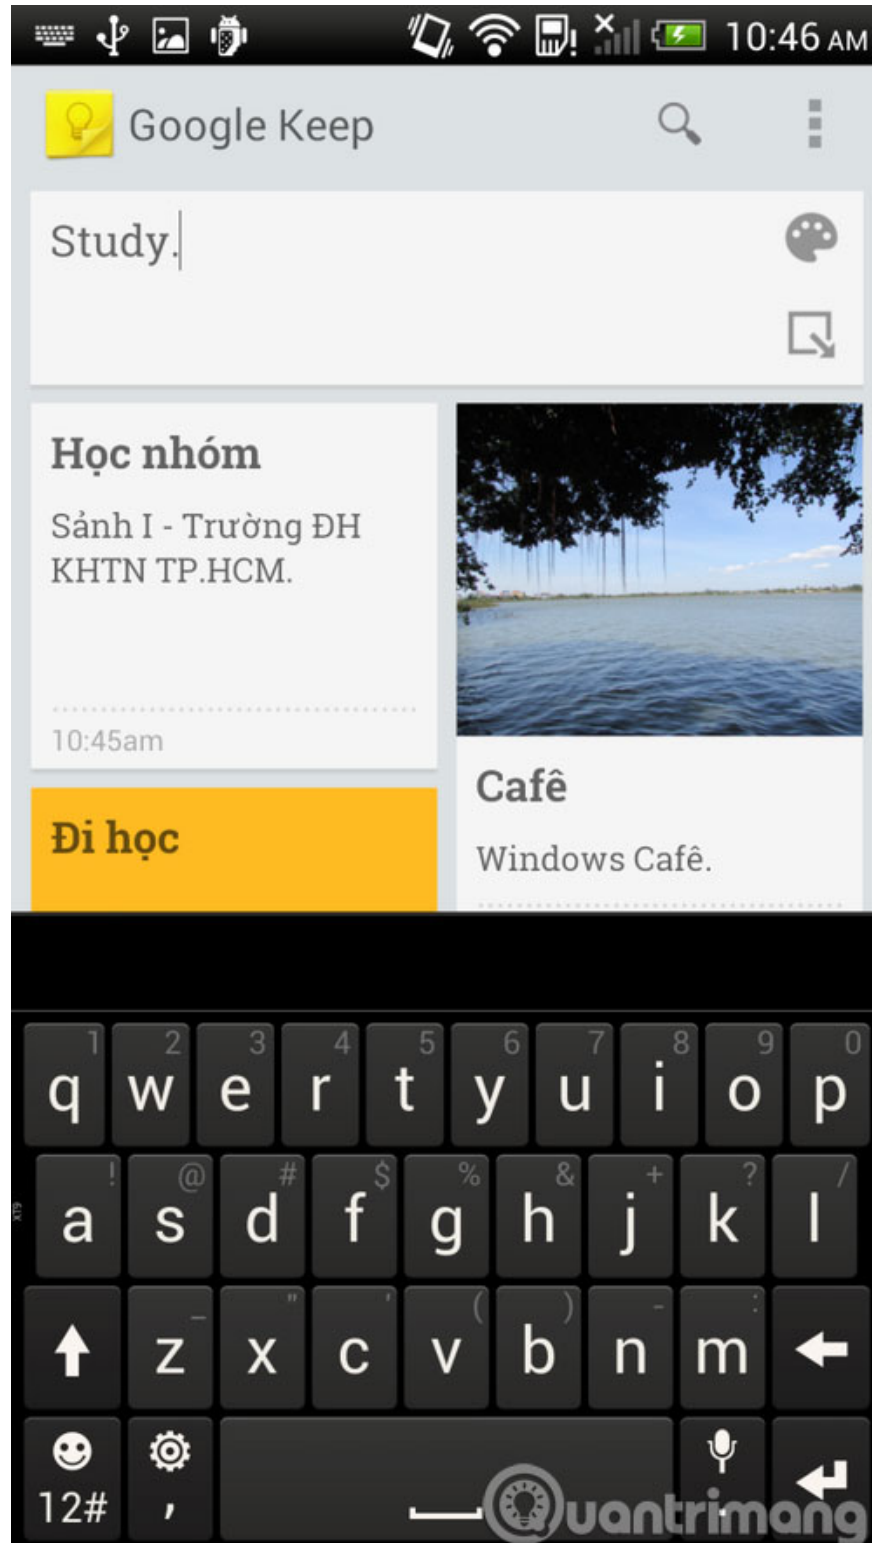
10:46 AM

Google Keep

Study.

Học nhóm

Sảnh I - Trường ĐH KHTN TP.HCM.

10:45am

Cafê

Windows Cafê.

Đi học

1 2 3 4 5 6 7 8 9 0
q w e r t y u i o p
! @ # $ % & + ? /
a s d f g h j k l
_ " ' ( ) - :
z x c v b n m

12#

XT9

Quantrimang